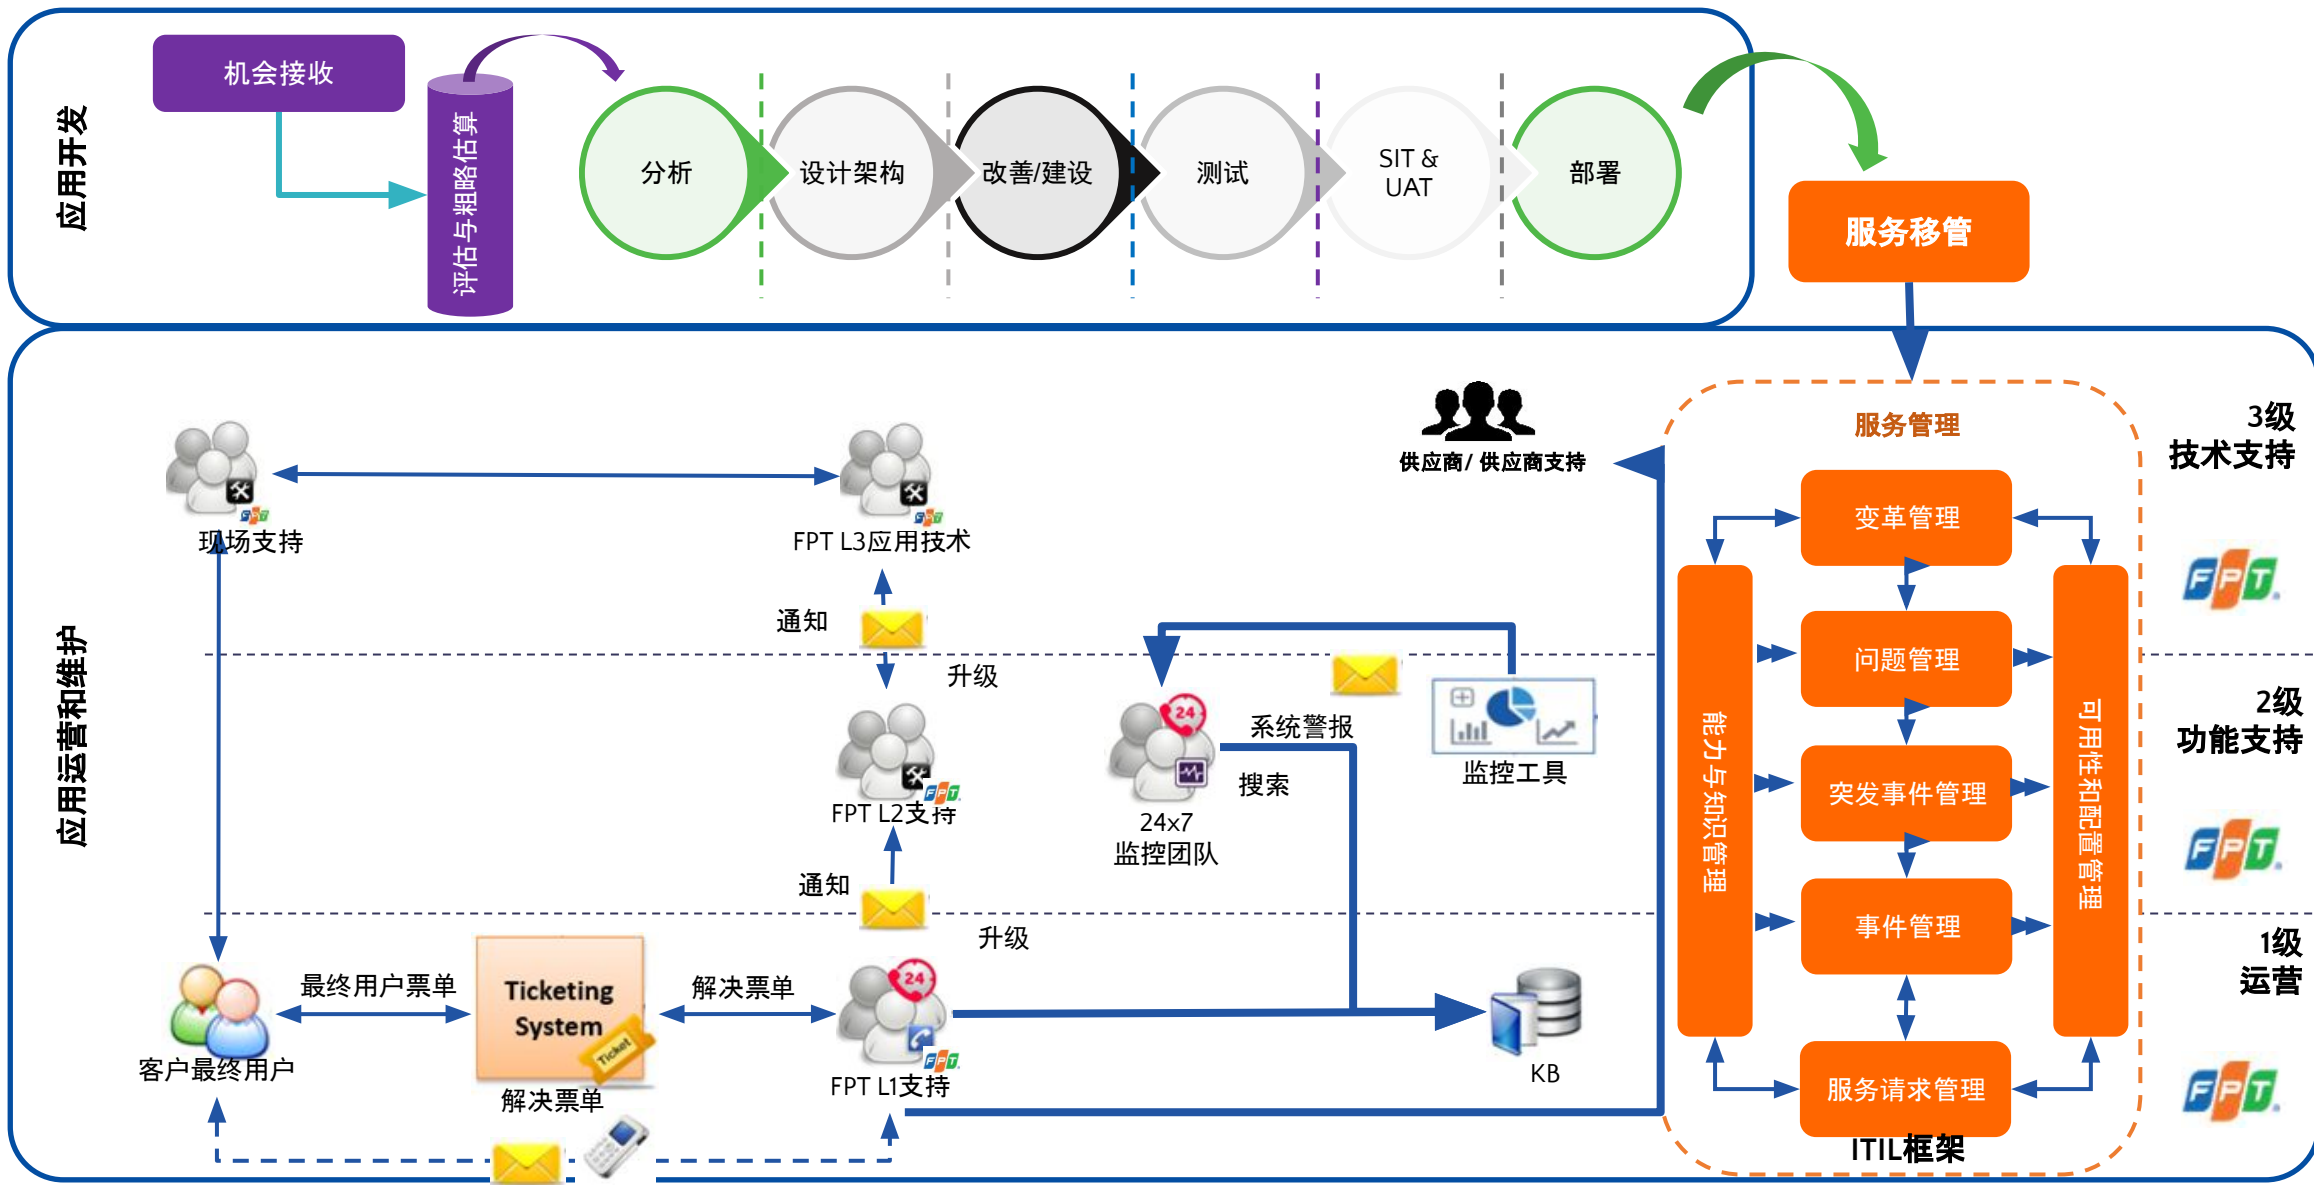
应用开发

机会接收

评估与粗略估算

分析

设计架构

改善/建设

测试

SIT & UAT

部署

服务移管

应用运营和维护

现场支持

FPT L3应用技术

供应商/ 供应商支持

服务管理

3级
技术支持

变革管理

问题管理

突发事件管理

事件管理

服务请求管理

能力与知识管理

可用性和配置管理

ITIL框架

2级
功能支持

1级
运营

通知

升级

FPT L2支持

24x7
监控团队

系统警报

搜索

监控工具

通知

升级

客户最终用户

最终用户票单

Ticketing System

Ticket

解决票单

解决票单

FPT L1支持

KB